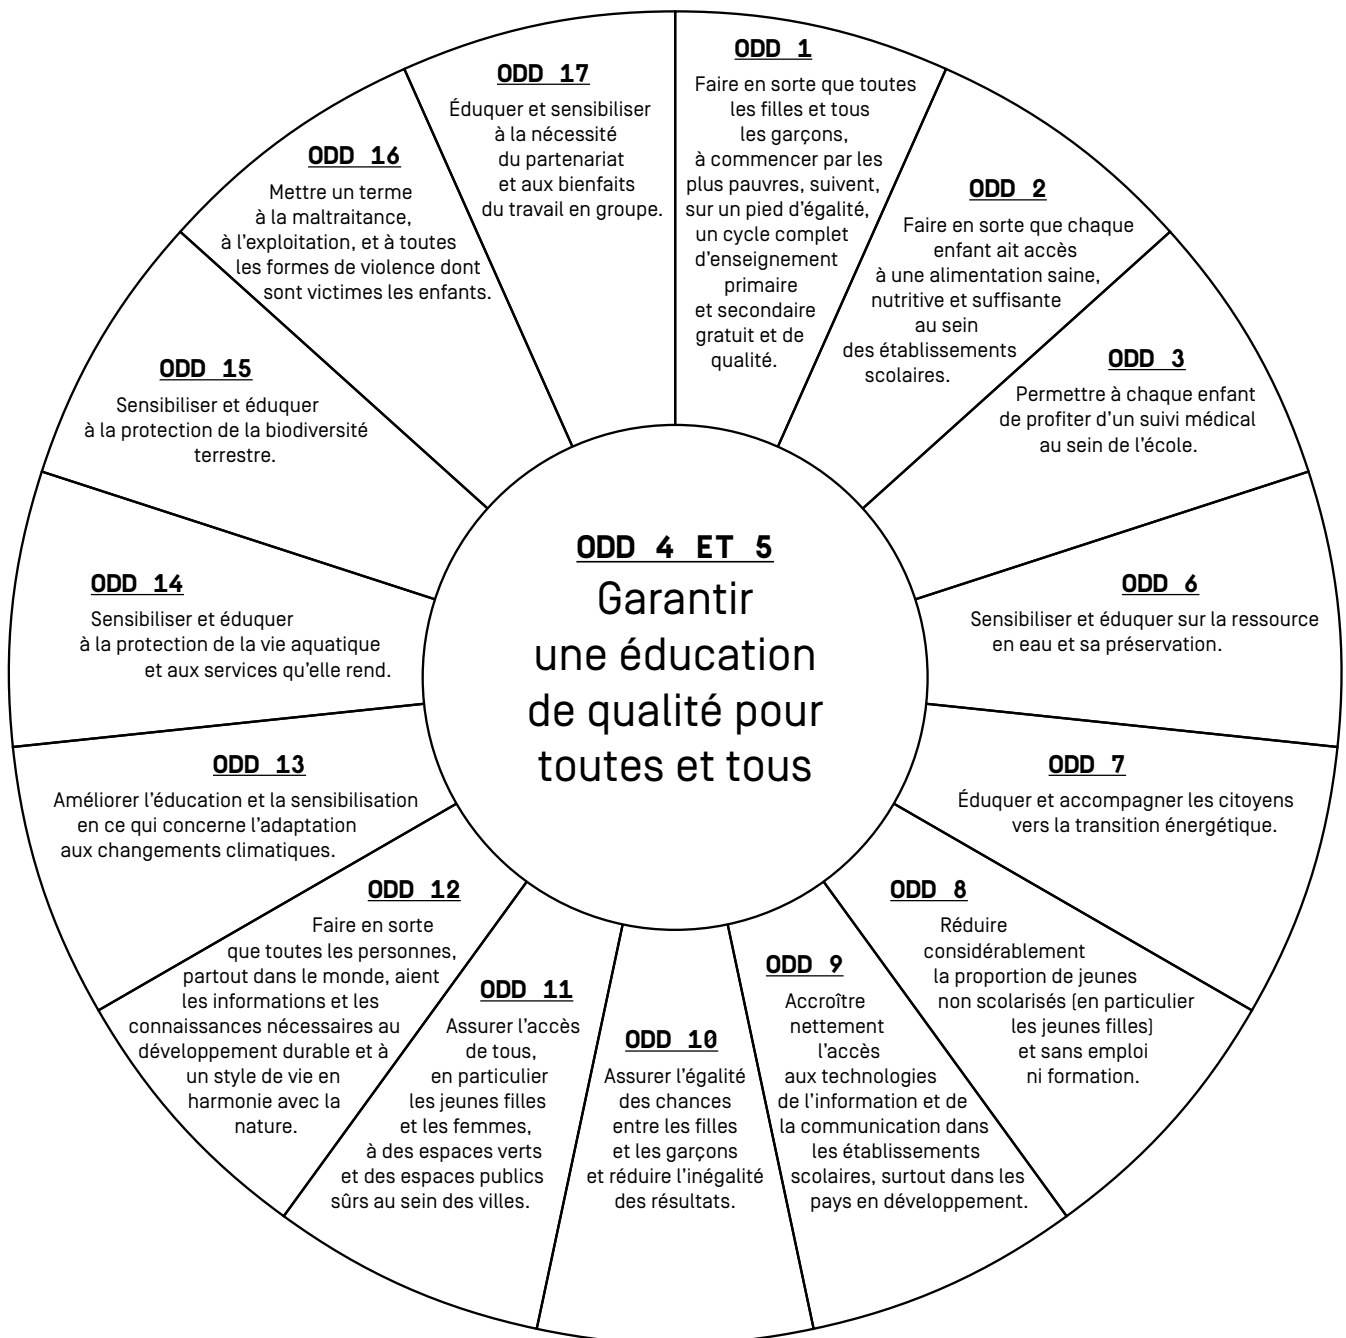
ODD 4 ET 5
Garantir une éducation de qualité pour toutes et tous

ODD 1
Faire en sorte que toutes les filles et tous les garçons, à commencer par les plus pauvres, suivent, sur un pied d'égalité, un cycle complet d'enseignement primaire et secondaire gratuit et de qualité.

ODD 2
Faire en sorte que chaque enfant ait accès à une alimentation saine, nutritive et suffisante au sein des établissements scolaires.

ODD 3
Permettre à chaque enfant de profiter d'un suivi médical au sein de l'école.

ODD 6
Sensibiliser et éduquer sur la ressource en eau et sa préservation.

ODD 7
Éduquer et accompagner les citoyens vers la transition énergétique.

ODD 8
Réduire considérablement la proportion de jeunes non scolarisés (en particulier les jeunes filles) et sans emploi ni formation.

ODD 9
Accroître nettement l'accès aux technologies de l'information et de la communication dans les établissements scolaires, surtout dans les pays en développement.

ODD 10
Assurer l'égalité des chances entre les filles et les garçons et réduire l'inégalité des résultats.

ODD 11
Assurer l'accès de tous, en particulier les jeunes filles et les femmes, à des espaces verts et des espaces publics sûrs au sein des villes.

ODD 12
Faire en sorte que toutes les personnes, partout dans le monde, aient les informations et les connaissances nécessaires au développement durable et à un style de vie en harmonie avec la nature.

ODD 13
Améliorer l'éducation et la sensibilisation en ce qui concerne l'adaptation aux changements climatiques.

ODD 14
Sensibiliser et éduquer à la protection de la vie aquatique et aux services qu'elle rend.

ODD 15
Sensibiliser et éduquer à la protection de la biodiversité terrestre.

ODD 16
Mettre un terme à la maltraitance, à l'exploitation, et à toutes les formes de violence dont sont victimes les enfants.

ODD 17
Éduquer et sensibiliser à la nécessité du partenariat et aux bienfaits du travail en groupe.